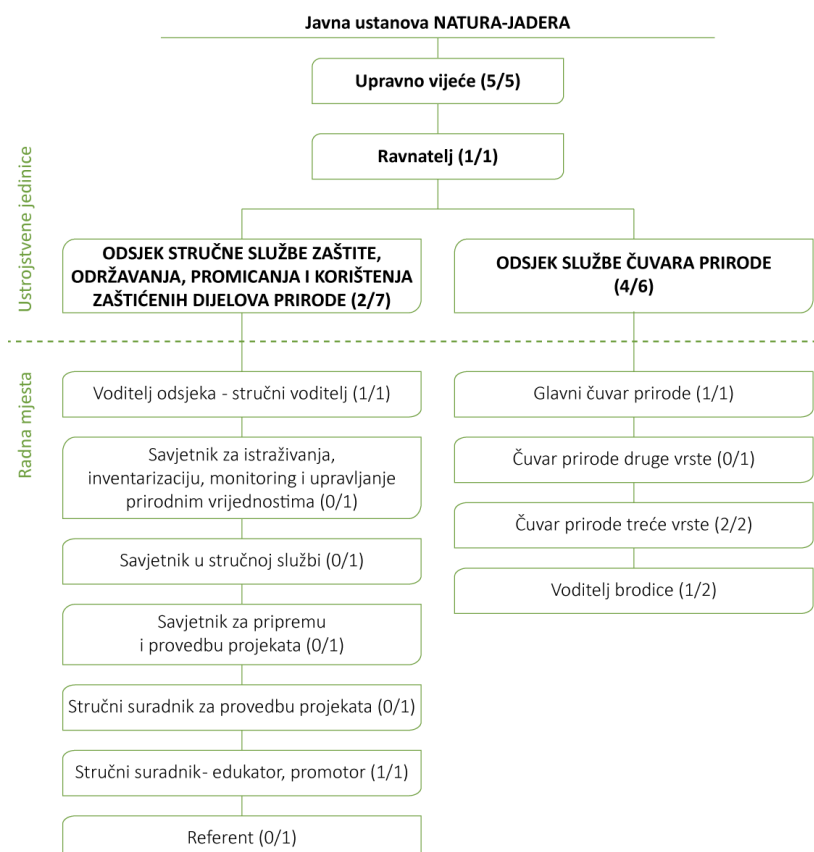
Javna ustanova NATURA-JADERA

Upravno vijeće (5/5)

Ravnatelj (1/1)

Ustrojstvene jedinice

ODSJEK STRUČNE SLUŽBE ZAŠTITE, ODRŽAVANJA, PROMICANJA I KORIŠTENJA ZAŠTIĆENIH DIJELOVA PRIRODE (2/7)

ODSJEK SLUŽBE ČUVARA PRIRODE (4/6)

Radna mjesta

Voditelj odsjeka - stručni voditelj (1/1)

Savjetnik za istraživanja, inventarizaciju, monitoring i upravljanje prirodnim vrijednostima (0/1)

Savjetnik u stručnoj službi (0/1)

Savjetnik za pripremu i provedbu projekata (0/1)

Stručni suradnik za provedbu projekata (0/1)

Stručni suradnik- edukator, promotor (1/1)

Referent (0/1)

Glavni čuvar prirode (1/1)

Čuvar prirode druge vrste (0/1)

Čuvar prirode treće vrste (2/2)

Voditelj brodice (1/2)